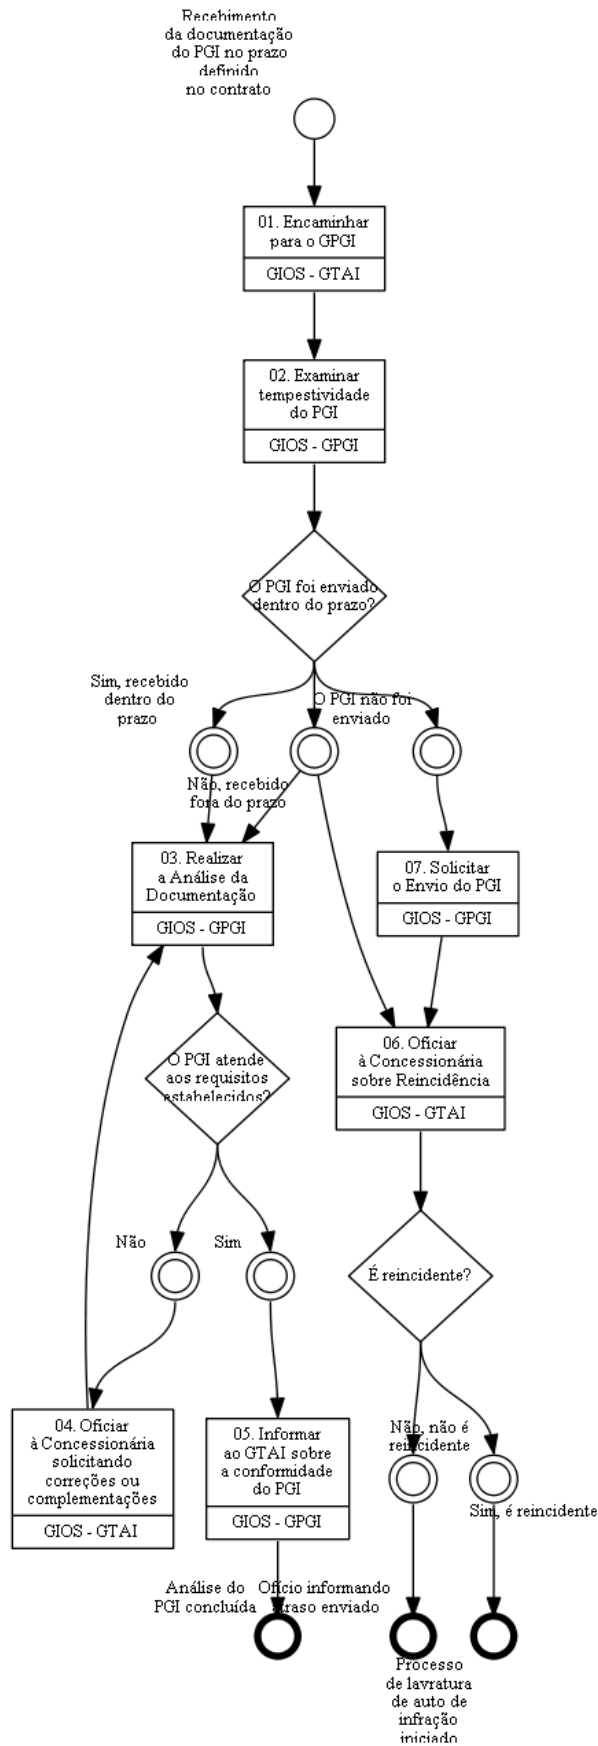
Recebimento da documentação do PGI no prazo definido no contrato

01. Encaminhar para o GPGI

GIOS - GTAI

02. Examinar tempestividade do PGI

GIOS - GPGI

O PGI foi enviado dentro do prazo?

Sim, recebido dentro do prazo

O PGI não foi enviado

Não, recebido fora do prazo

03. Realizar a Análise da Documentação

GIOS - GPGI

07. Solicitar o Envio do PGI

GIOS - GPGI

O PGI atende aos requisitos estabelecidos?

06. Oficiar à Concessionária sobre Reincidência

GIOS - GTAI

Não

Sim

É reincidente?

04. Oficiar à Concessionária solicitando correções ou complementações

GIOS - GTAI

05. Informar ao GTAI sobre a conformidade do PGI

GIOS - GPGI

Não, não é reincidente

Sim, é reincidente

Análise do PGI concluída

Ofício informando atraso enviado

Processo de lavratura de auto de infração iniciado